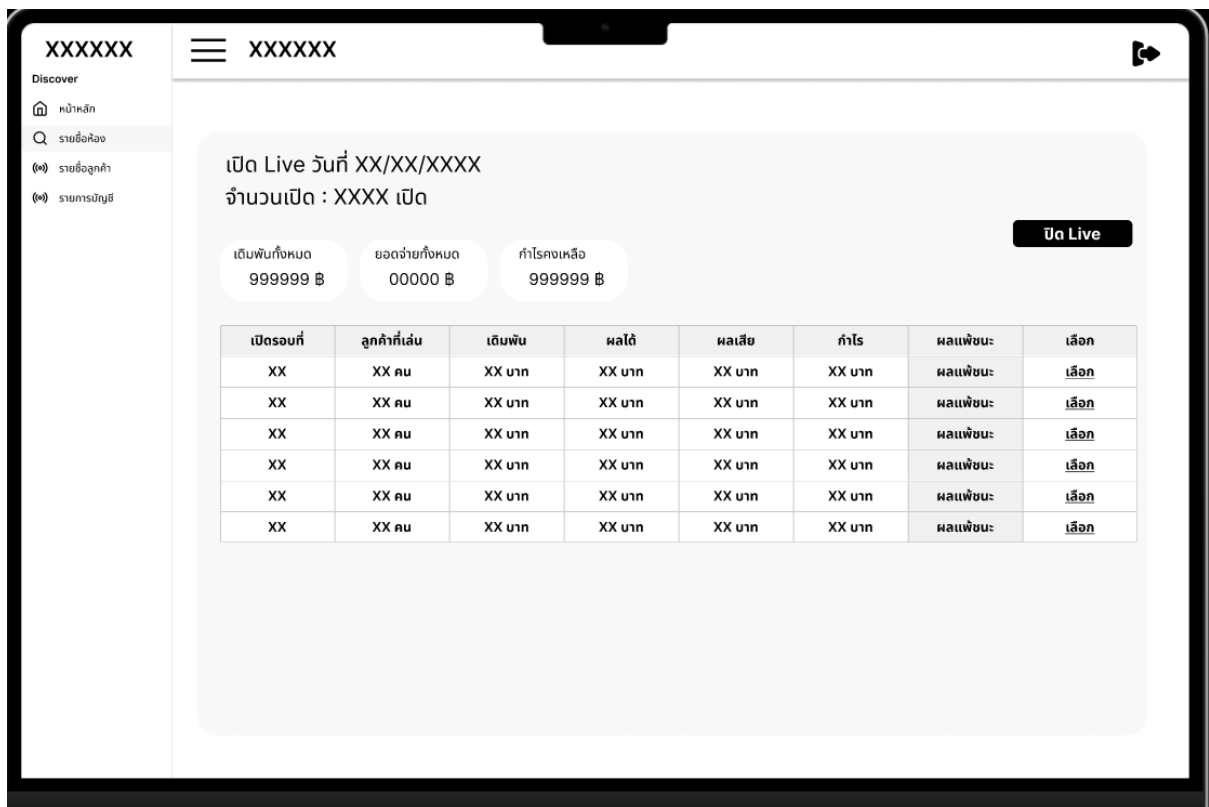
XXXXXX
Discover
หน้าหลัก
รายชื่อห้อง
รายชื่อลูกค้า
รายการบัญชี

XXXXXX

เปิด Live วันที่ XX/XX/XXXX
จำนวนเปิด : XXXX เปิด

ปิด Live

เดิมพันทั้งหมด
999999 ฿

ยอดจ่ายทั้งหมด
00000 ฿

กำไรคงเหลือ
999999 ฿

| เปิดรอบที่ | ลูกค้าที่เล่น | เดิมพัน | ผลได้ | ผลเสีย | กำไร | ผลแพ้ชนะ | เลือก |
|---|---|---|---|---|---|---|---|
| XX | XX คน | XX บาท | XX บาท | XX บาท | XX บาท | ผลแพ้ชนะ | เลือก |
| XX | XX คน | XX บาท | XX บาท | XX บาท | XX บาท | ผลแพ้ชนะ | เลือก |
| XX | XX คน | XX บาท | XX บาท | XX บาท | XX บาท | ผลแพ้ชนะ | เลือก |
| XX | XX คน | XX บาท | XX บาท | XX บาท | XX บาท | ผลแพ้ชนะ | เลือก |
| XX | XX คน | XX บาท | XX บาท | XX บาท | XX บาท | ผลแพ้ชนะ | เลือก |
| XX | XX คน | XX บาท | XX บาท | XX บาท | XX บาท | ผลแพ้ชนะ | เลือก |